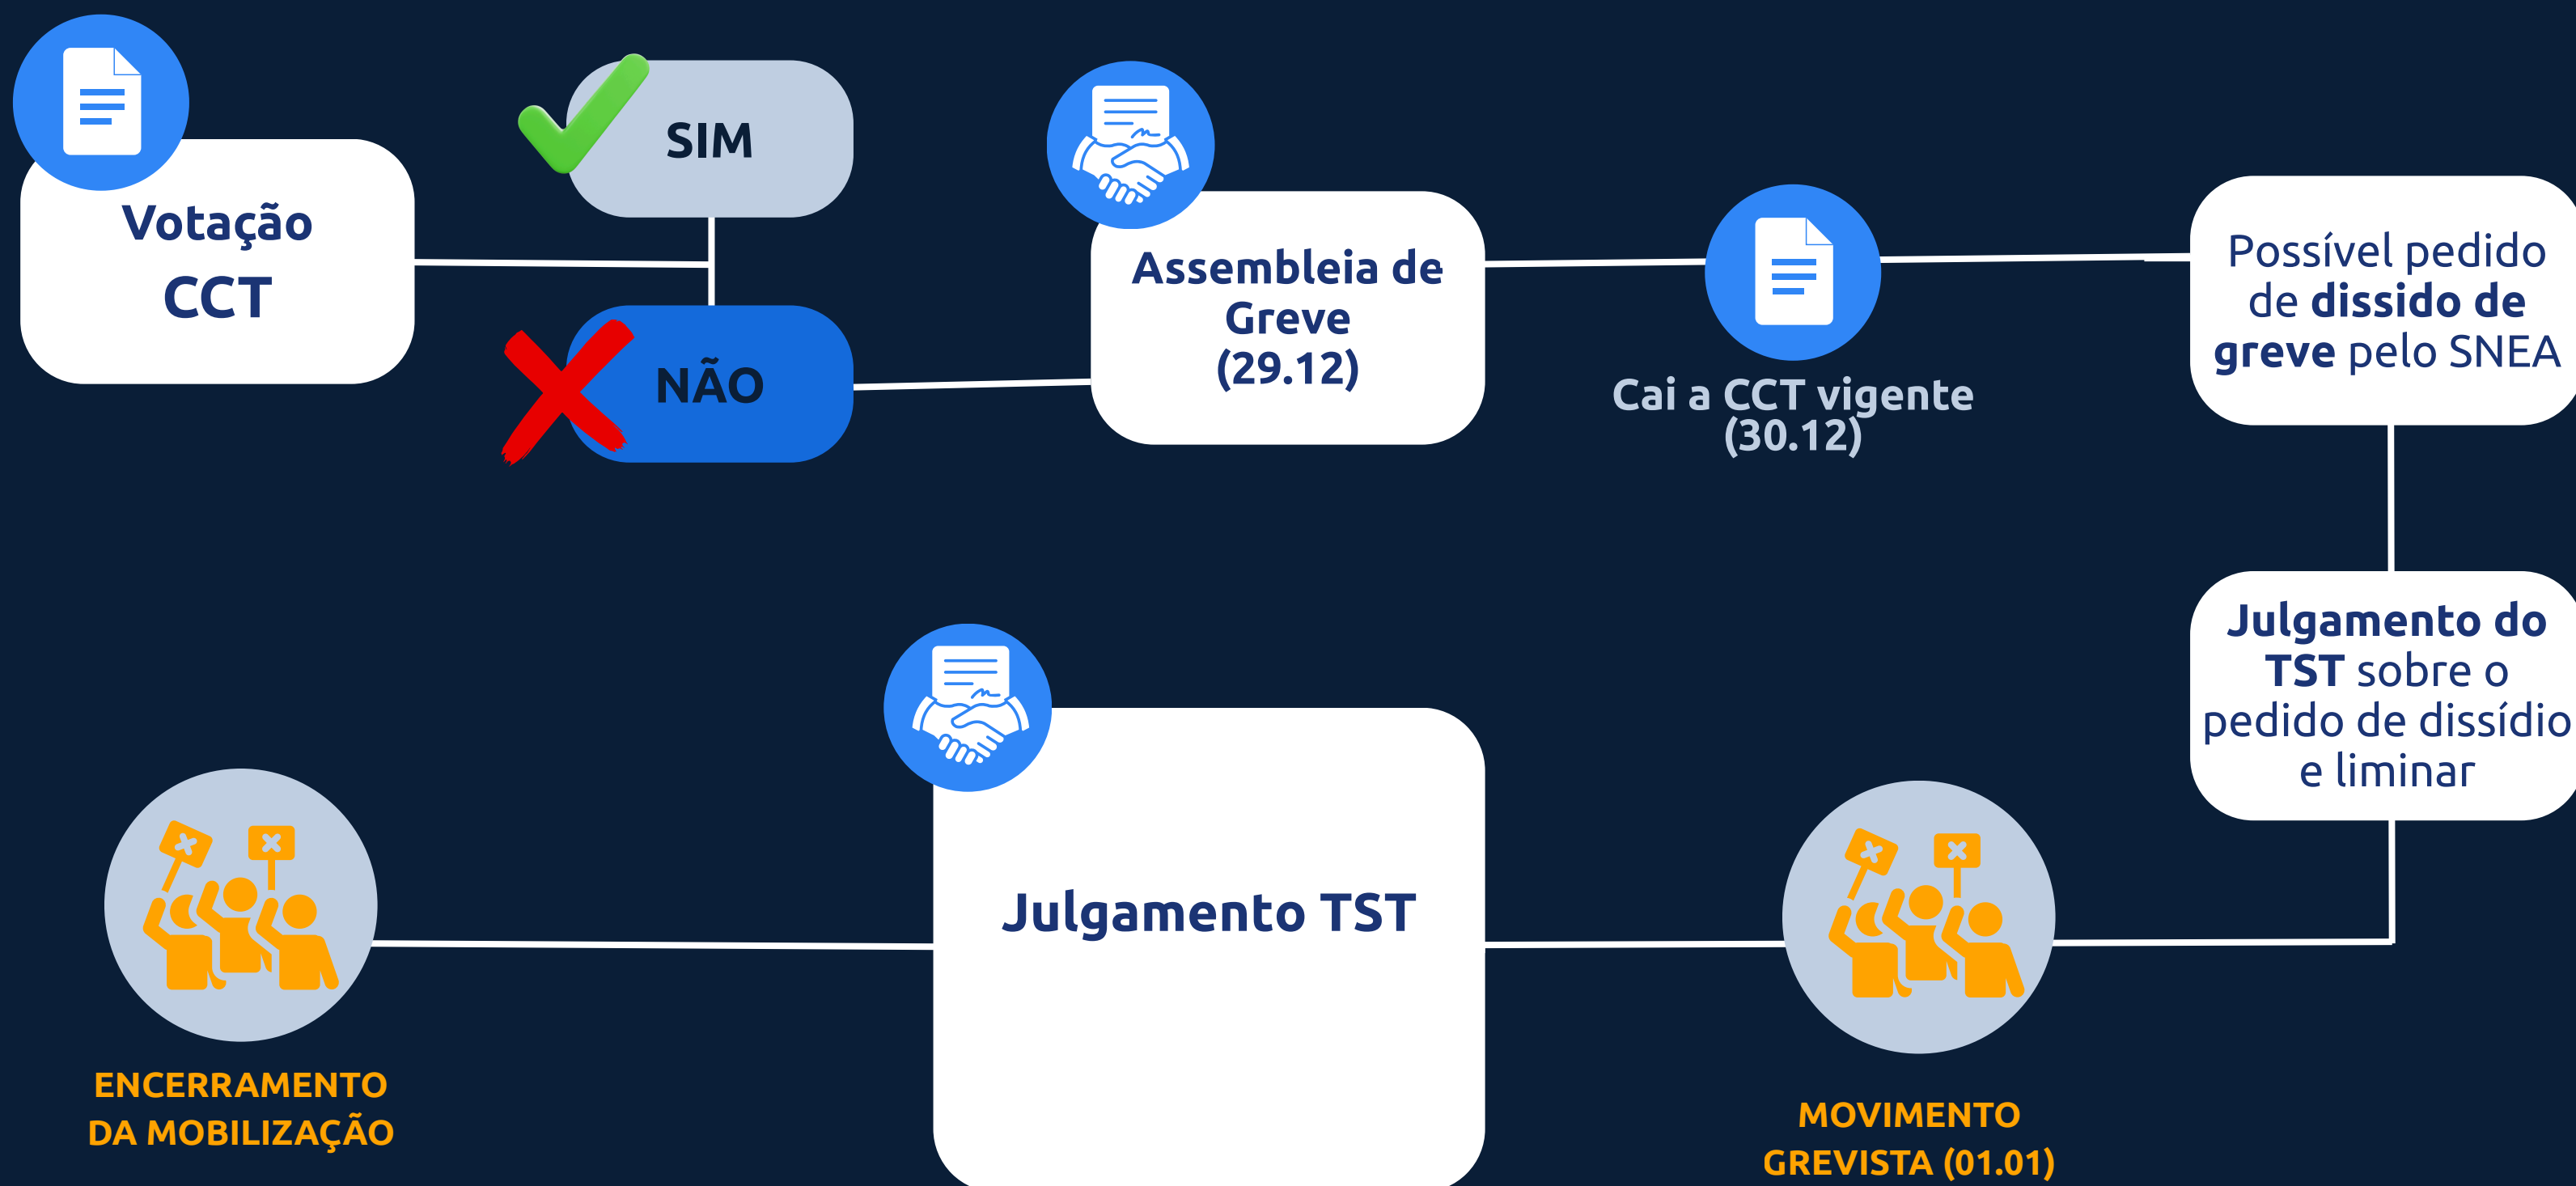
Votação CCT

SIM

NÃO

Assembleia de Greve (29.12)

Cai a CCT vigente (30.12)

Possível pedido de dissido de greve pelo SNEA

Julgamento do TST sobre o pedido de dissídio e liminar

Julgamento TST

ENCERRAMENTO DA MOBILIZAÇÃO

MOVIMENTO GREVISTA (01.01)